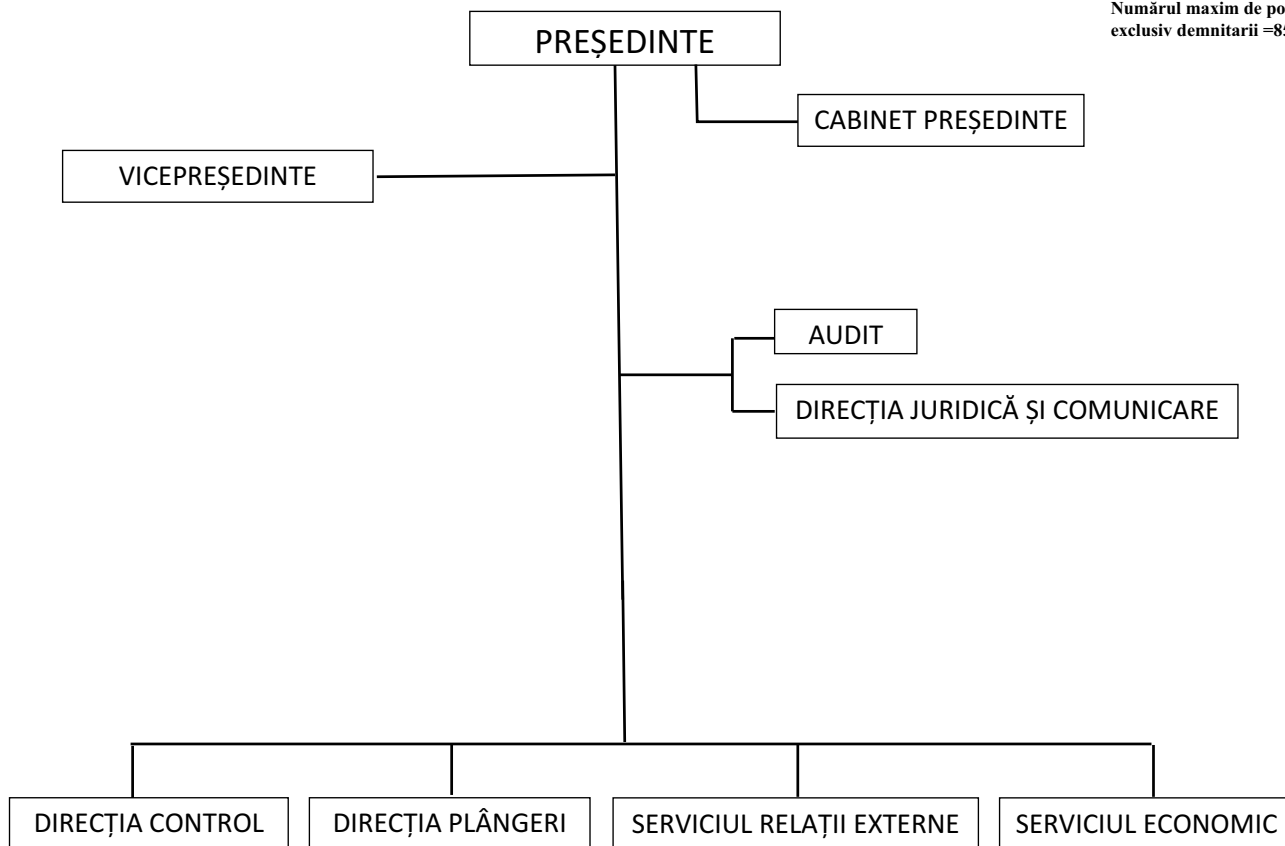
Numărul maxim de po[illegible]
exclusiv demnitarii =8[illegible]

PREȘEDINTE

CABINET PREȘEDINTE

VICEPREȘEDINTE

AUDIT

DIRECȚIA JURIDICĂ ȘI COMUNICARE

DIRECȚIA CONTROL

DIRECȚIA PLÂNGERI

SERVICIUL RELAȚII EXTERNE

SERVICIUL ECONOMIC